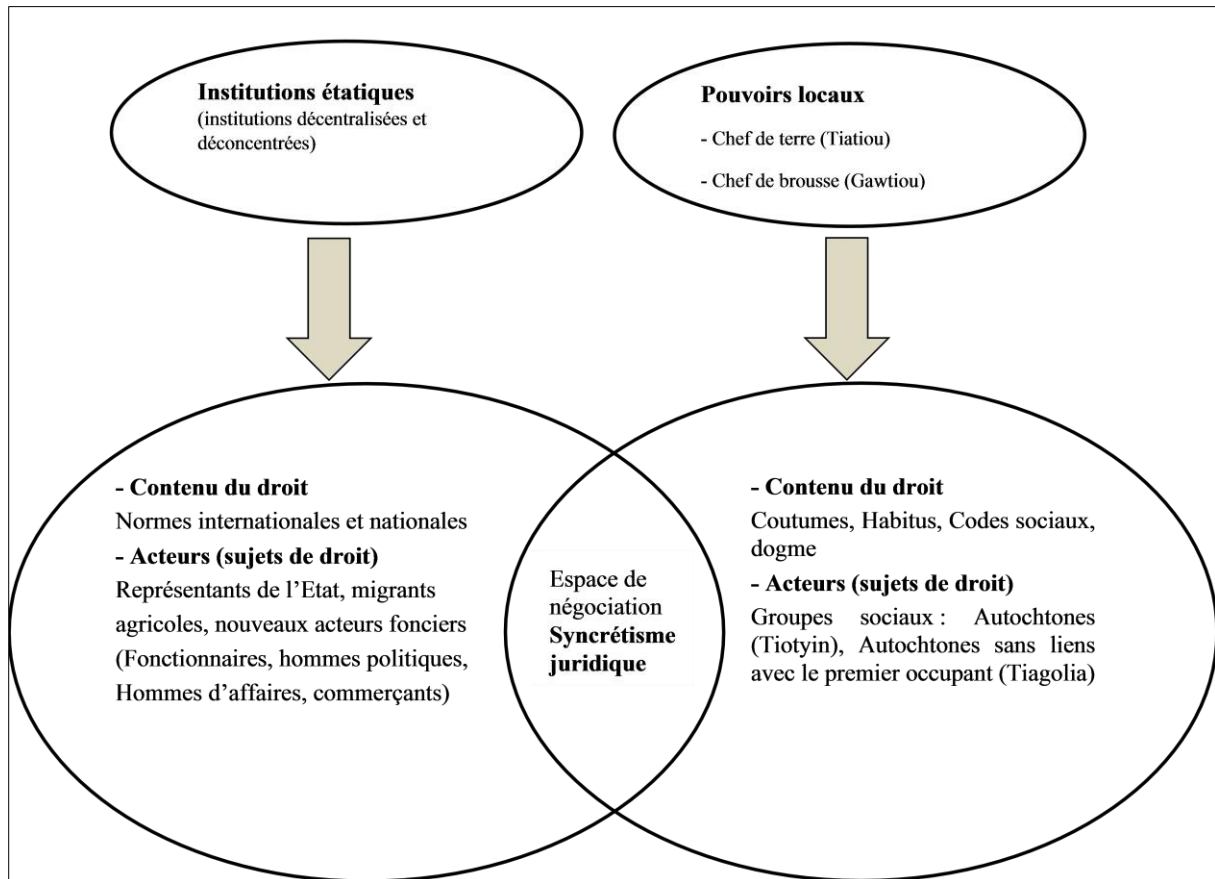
Institutions étatiques
(institutions décentralisées et déconcentrées)

Pouvoirs locaux
- Chef de terre (Tiatiou)
- Chef de brousse (Gawtiou)

- Contenu du droit
Normes internationales et nationales
- Acteurs (sujets de droit)
Représentants de l'Etat, migrants agricoles, nouveaux acteurs fonciers (Fonctionnaires, hommes politiques, Hommes d'affaires, commerçants)

Espace de négociation
Syncrétisme juridique

- Contenu du droit
Coutumes, Habitus, Codes sociaux, dogme
- Acteurs (sujets de droit)
Groupes sociaux : Autochtones (Tiotyin), Autochtones sans liens avec le premier occupant (Tiagolia)